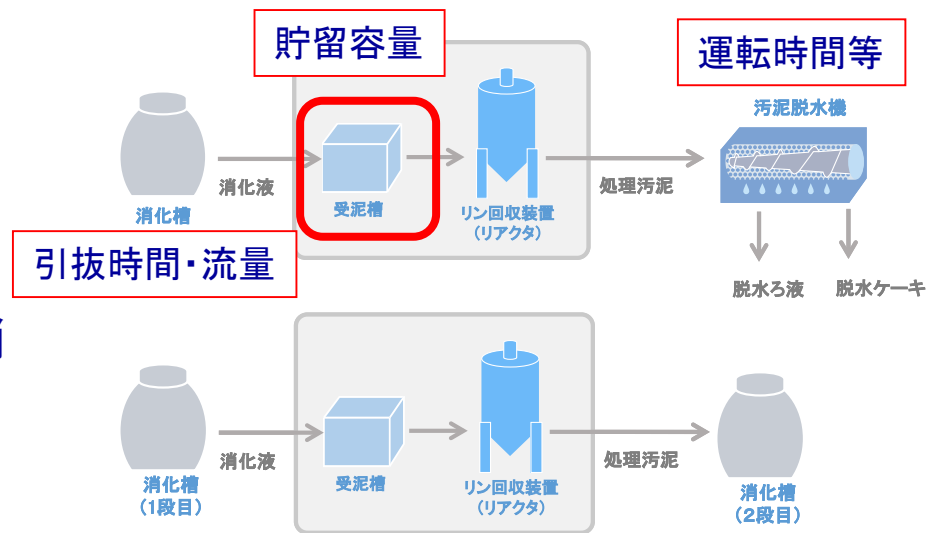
貯留容量

運転時間等

汚泥脱水機

消化槽

消化液

受泥槽

リン回収装置
(リアクタ)

処理汚泥

脱水ろ液

脱水ケーキ

引抜時間・流量

消化槽
(1段目)

消化液

受泥槽

リン回収装置
(リアクタ)

処理汚泥

消化槽
(2段目)